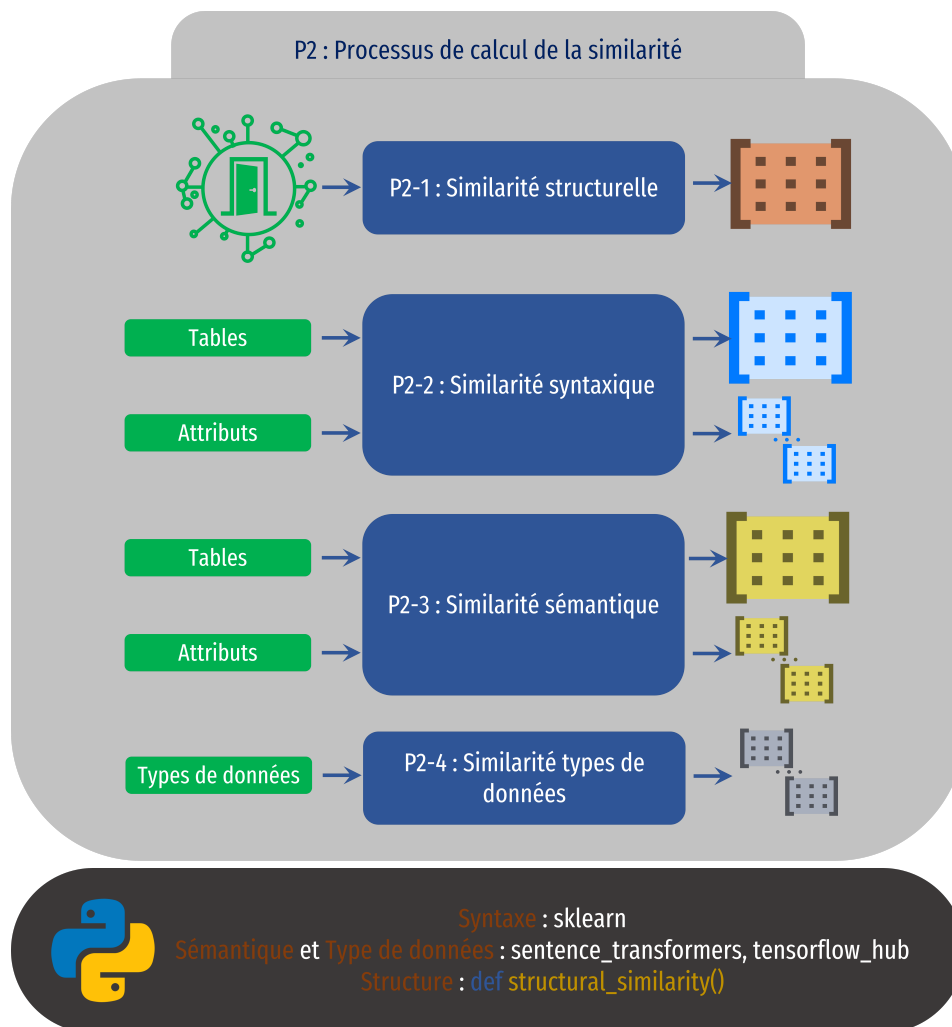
P2 : Processus de calcul de la similarité

P2-1 : Similarité structurelle

Tables

Attributs

P2-2 : Similarité syntaxique

Tables

Attributs

P2-3 : Similarité sémantique

Types de données

P2-4 : Similarité types de données

Syntaxe : sklearn
Sémantique et Type de données : sentence_transformers, tensorflow_hub
Structure : def structural_similarity()